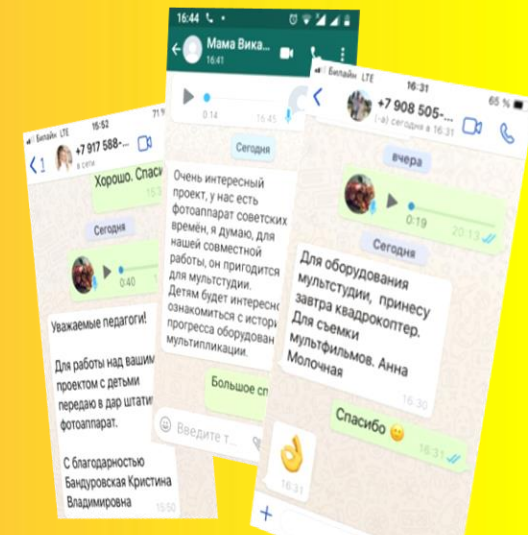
Билайн LTE 15:52
+7 917 588-...
в сети

Хорошо. Спаси

Сегодня

0:40

Уважаемые педагоги!

Для работы над вашим проектом с детьми передаю в дар штатив фотоаппарат.

С благодарностью Бандуровская Кристина Владимировна

15:50

16:44
Мама Вика...
16:41

0:14 16:45

Сегодня

Очень интересный проект, у нас есть фотоаппарат советских времён, я думаю, для нашей совместной работы, он пригодится для мультстудии. Детям будет интересно ознакомиться с истор прогресса оборудован мультипликации.

Большое сп

Введите т...

Билайн LTE 16:31 65 %
+7 908 505-...
(-а) сегодня в 16:31

вчера

0:19 20:13

Сегодня

Для оборудования мультстудии, принесу завтра квадрокоптер. Для съемки мультфильмов. Анна Молочная

16:30

Спасибо 😊

16:31

16:31